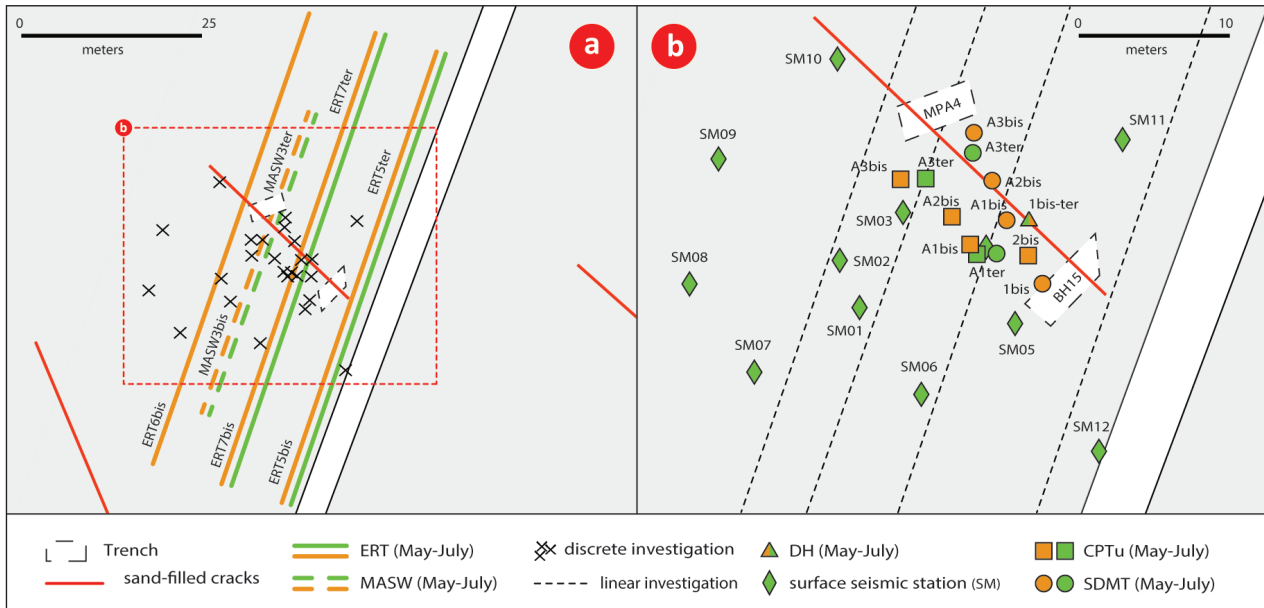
0 25
meters

a

b

MASW3ter
ERT7ter
ERT5ter
MASW3bis
ERT6bis
ERT7bis
ERT5bis

b

0 10
meters

SM10
MPA4
A3bis
A3ter
SM11
SM09
A3bis
A3ter
A2bis
A2bis
A1bis
1bis-ter
SM03
A1bis
2bis
A1ter
SM08
SM02
1bis
BH15
SM01
SM05
SM07
SM06
SM12

Trench
sand-filled cracks
ERT (May-July)
MASW (May-July)
discrete investigation
linear investigation
DH (May-July)
surface seismic station (SM)
CPTu (May-July)
SDMT (May-July)